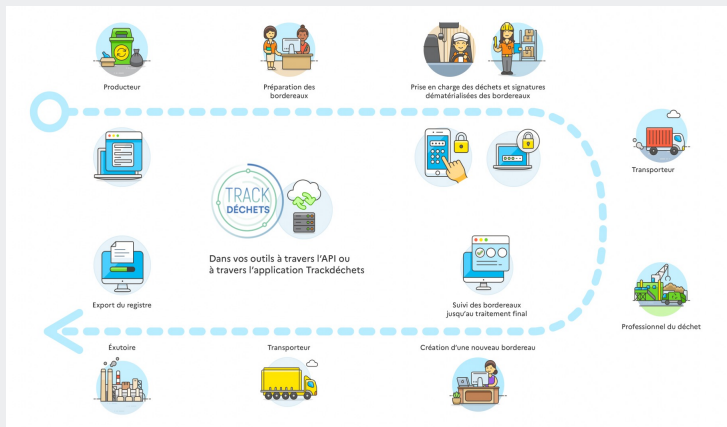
Producteur

Préparation des bordereaux

Prise en charge des déchets et signatures dématérialisées des bordereaux

Transporteur

TRACK DÉCHETS

Dans vos outils à travers l'API ou à travers l'application Trackdéchets

Export du registre

Suivi des bordereaux jusqu'au traitement final

Professionnel du déchet

Exutoire

Transporteur

Création d'une nouveau bordereau